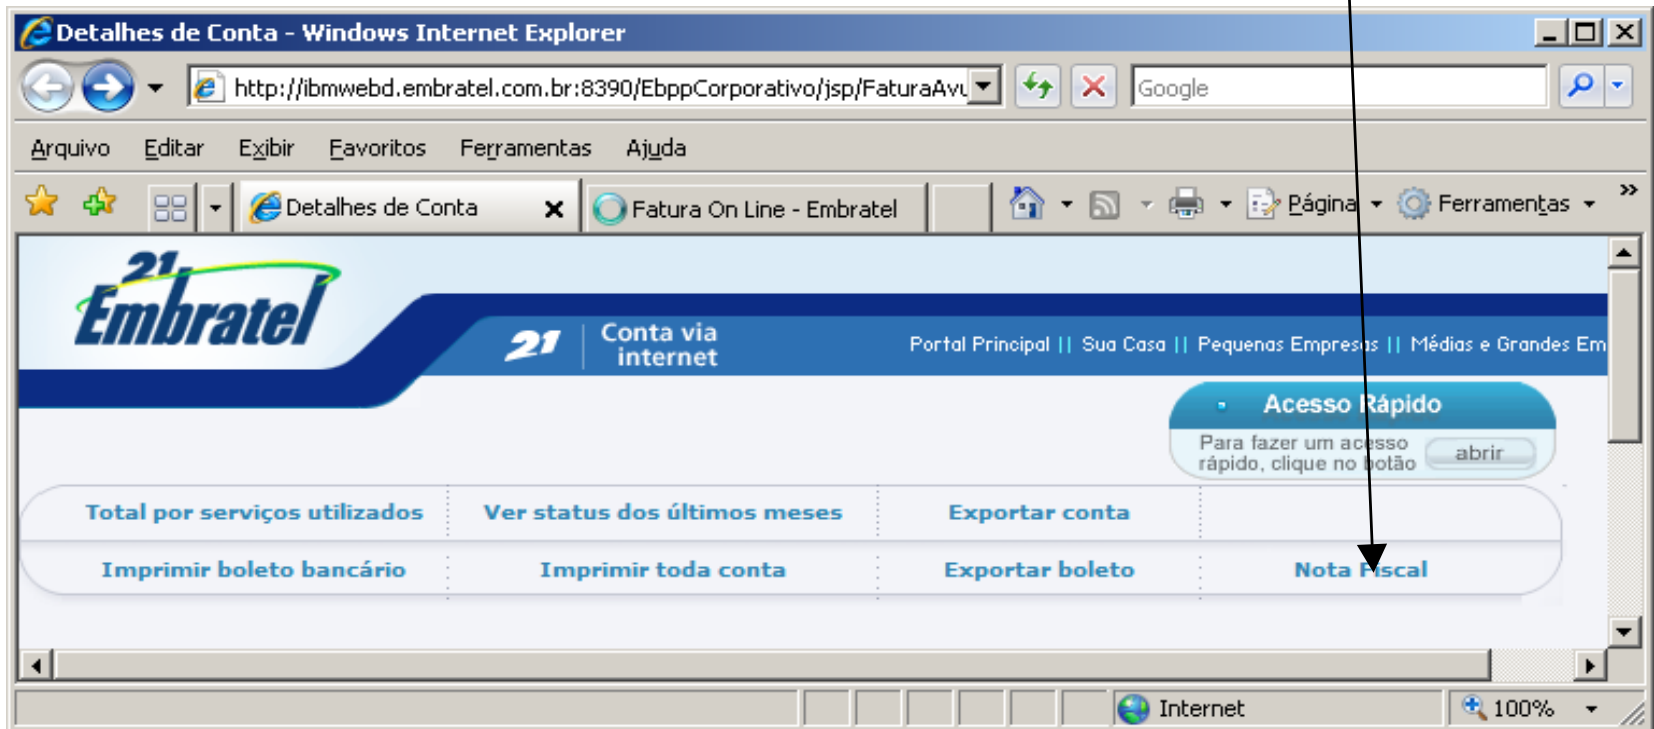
Detalhes de Conta - Windows Internet Explorer

http://ibmwebd.embratel.com.br:8390/EbppCorporativo/jsp/FaturaAvu

Google

Arquivo Editar Exibir Favoritos Ferramentas Ajuda

Detalhes de Conta

Fatura On Line - Embratel

Página Ferramentas

21 Embratel

21 Conta via internet

Portal Principal || Sua Casa || Pequenas Empresas || Médias e Grandes Em

Acesso Rápido

Para fazer um acesso rápido, clique no botão

abrir

| Total por serviços utilizados | Ver status dos últimos meses | Exportar conta | |
|---|---|---|---|
| Imprimir boleto bancário | Imprimir toda conta | Exportar boleto | Nota Fiscal |

Internet

100%